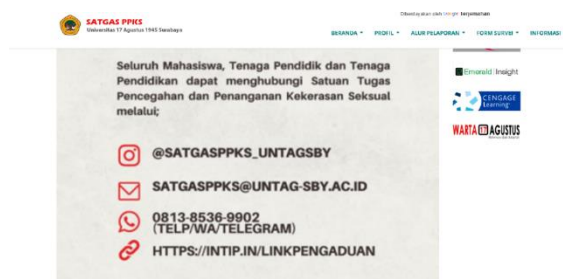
SATGAS PPKS
Universitas 17 Agustus 1945 Surabaya

Diberdayakan oleh Google Terjemahan

BERANDA ▾ PROFIL ▾ ALUR PELAPORAN ▾ FORM SURVEI ▾ INFORMASI

Seluruh Mahasiswa, Tenaga Pendidik dan Tenaga Pendidikan dapat menghubungi Satuan Tugas Pencegahan dan Penanganan Kekerasan Seksual melalui;

@SATGASPPKS_UNTAGSBY

SATGASPPKS@UNTAG-SBY.AC.ID

0813-8536-9902
(TELP/WA/TELEGRAM)

HTTPS://INTIP.IN/LINKPENGADUAN

Emerald Insight

CENGAGE Learning

WARTA 17 AGUSTUS